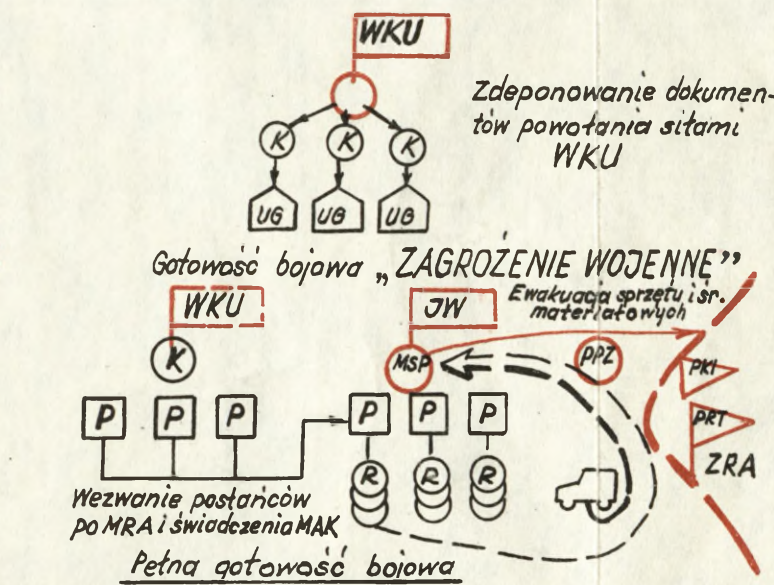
WKU

K K K

UG UG UG

Zdeponowanie dokumentów powołania siłami WKU

Gotowość bojowa „ZAGROŻENIE WOJENNE"

WKU

K

P P P

JW

Ewakuacja sprzętu i śr. materiałowych

MSP

PPZ

PKI

PRT

ZRA

P P P

R R R

Wezwanie postańców po MRA i świadczenia MAK

Pełna gotowość bojowa